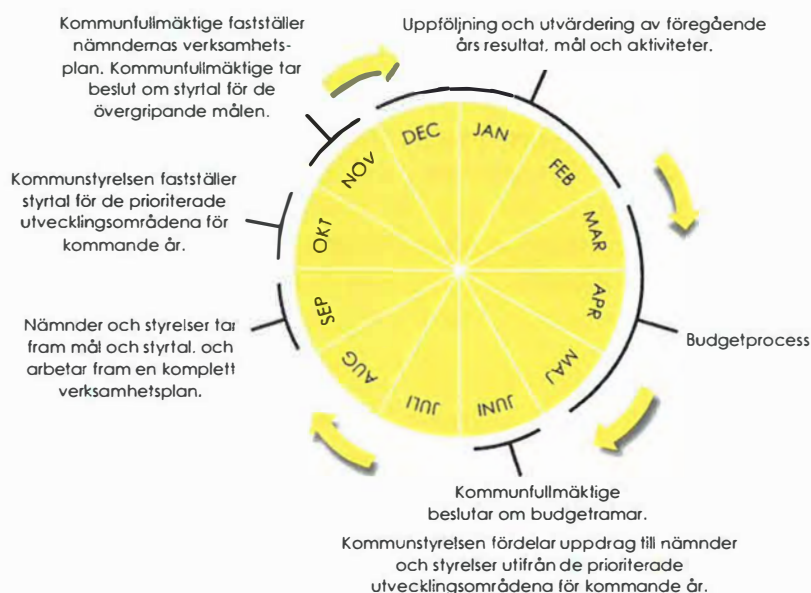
Kommunfullmäktige fastställer nämndernas verksamhetsplan. Kommunfullmäktige tar beslut om styrtal för de övergripande målen.

Uppföljning och utvärdering av föregående års resultat, mål och aktiviteter.

DEC
JAN
FEB
MAR
APR
MAJ
JUNI
JULI
AUG
SEP
OKT
NOV

Kommunstyrelsen fastställer styrtal för de prioriterade utvecklingsområdena för kommande år.

Nämnder och styrelser tar fram mål och styrtal, och arbetar fram en komplett verksamhetsplan.

Budgetprocess

Kommunfullmäktige beslutar om budgetramar.

Kommunstyrelsen fördelar uppdrag till nämnder och styrelser utifrån de prioriterade utvecklingsområdena för kommande år.